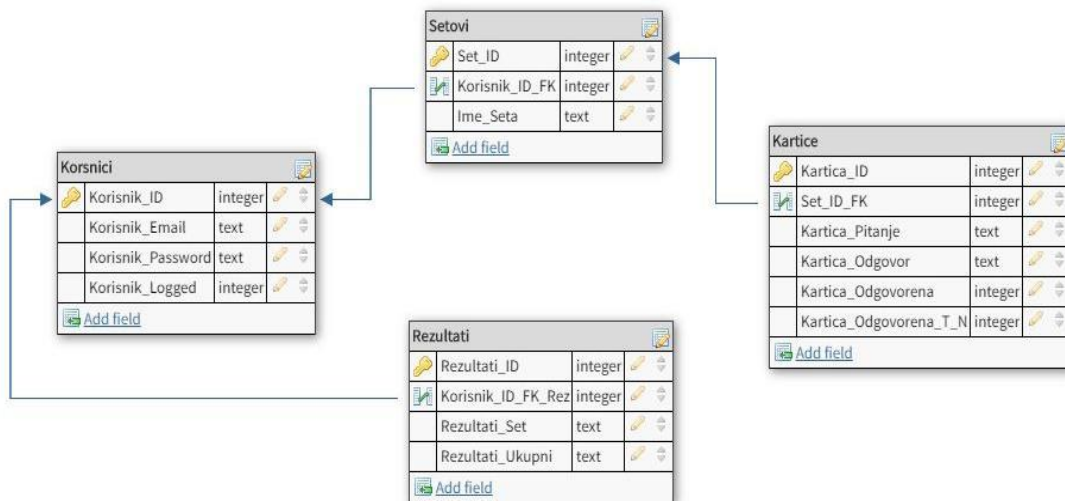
Setovi

| | |
|---|---|
| Set_ID | integer |
| Korisnik_ID_FK | integer |
| Ime_Seta | text |

Add field

Korsnici

| | |
|---|---|
| Korisnik_ID | integer |
| Korisnik_Email | text |
| Korisnik_Password | text |
| Korisnik_Logged | integer |

Add field

Kartice

| | |
|---|---|
| Kartica_ID | integer |
| Set_ID_FK | integer |
| Kartica_Pitanje | text |
| Kartica_Odgovor | text |
| Kartica_Odgovorena | integer |
| Kartica_Odgovorena_T_N | integer |

Add field

Rezultati

| | |
|---|---|
| Rezultati_ID | integer |
| Korisnik_ID_FK_Rez | integer |
| Rezultati_Set | text |
| Rezultati_Ukupni | text |

Add field